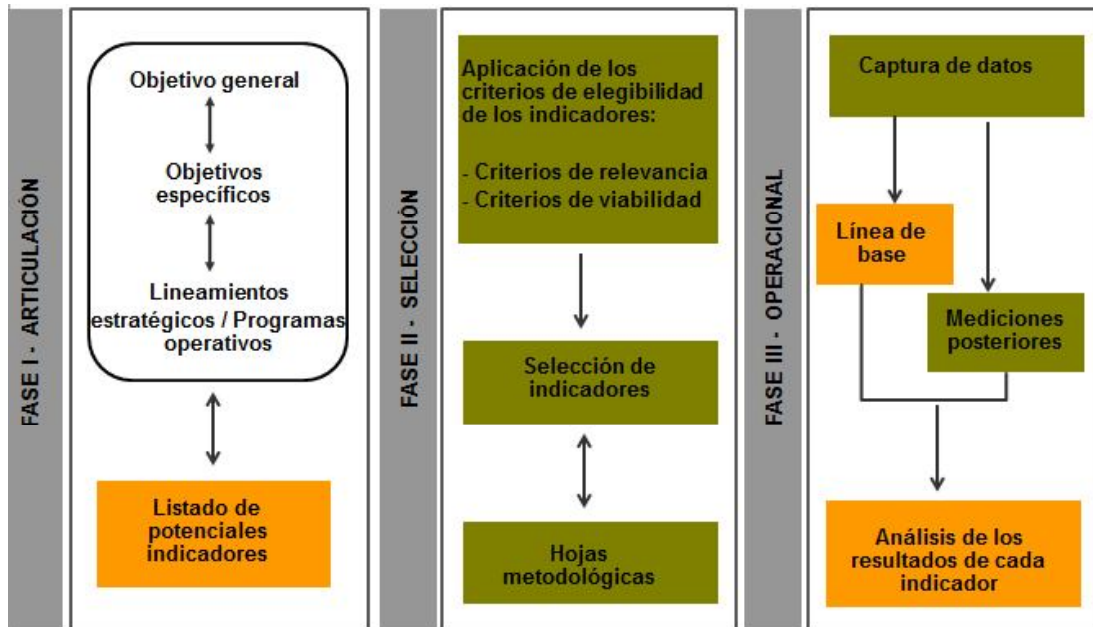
FASE I - ARTICULACIÓN

Objetivo general

Objetivos específicos

Lineamientos estratégicos / Programas operativos

Listado de potenciales indicadores

FASE II - SELECCIÓN

Aplicación de los criterios de elegibilidad de los indicadores:

- Criterios de relevancia
- Criterios de viabilidad

Selección de indicadores

Hojas metodológicas

FASE III - OPERACIONAL

Captura de datos

Línea de base

Mediciones posteriores

Análisis de los resultados de cada indicador